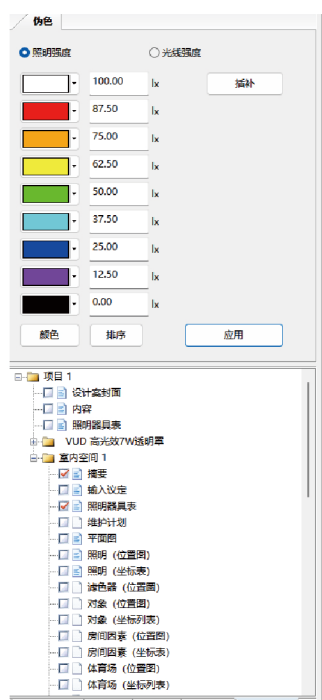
伪色

照明强度　光线强度

100.00 lx　插补
87.50 lx
75.00 lx
62.50 lx
50.00 lx
37.50 lx
25.00 lx
12.50 lx
0.00 lx

颜色　排序　应用

项目 1
设计案封面
内容
照明器具表
VUD 高光效7W透明罩
室内空间 1
摘要
输入设定
照明器具表
维护计划
平面图
照明（位置图）
照明（坐标表）
滤色器（位置图）
对象（位置图）
对象（坐标列表）
房间因素（位置图）
房间因素（坐标表）
体育场（位置图）
体育场（坐标列表）